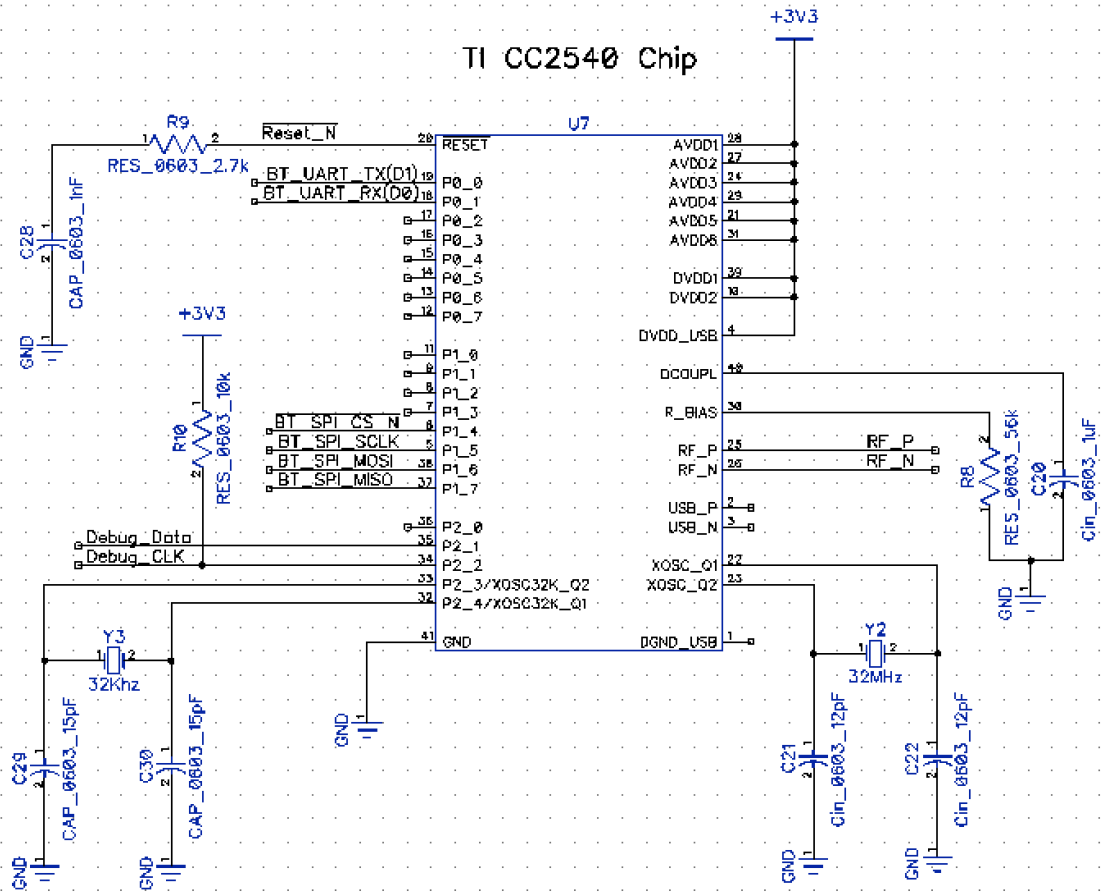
TI CC2540 Chip

+3V3

U7

R9
1 2
RES_0603_2.7k
Reset_N
20 RESET

C28
CAP_0603_1nF
1
2
GND

BT_UART_TX(D1) 19 P0_0
BT_UART_RX(D0) 18 P0_1
17 P0_2
16 P0_3
15 P0_4
14 P0_5
13 P0_6
12 P0_7

+3V3
R10
RES_0603_10k
1
2

11 P1_0
9 P1_1
8 P1_2
7 P1_3
BT_SPI_CS_N 6 P1_4
BT_SPI_SCLK 5 P1_5
BT_SPI_MOSI 38 P1_6
BT_SPI_MISO 37 P1_7

36 P2_0
Debug_Data 35 P2_1
Debug_CLK 34 P2_2
33 P2_3/XOSC32K_Q2
32 P2_4/XOSC32K_Q1
41 GND

AVDD1 28
AVDD2 27
AVDD3 24
AVDD4 29
AVDD5 21
AVDD6 31
DVDD1 39
DVDD2 10
DVDD_USB 4
DCOUPL 40
R_BIAS 30
RF_P 25 RF_P
RF_N 26 RF_N
USB_P 2
USB_N 3
XOSC_Q1 22
XOSC_Q2 23
DGND_USB 1

R8
RES_0603_56k
2
1
C20
Cin_0603_1uF
GND

Y3
1 2
32Khz
C29
CAP_0603_15pF
C30
CAP_0603_15pF
GND
GND
GND

Y2
1 2
32MHz
C21
Cin_0603_12pF
C22
Cin_0603_12pF
GND
GND